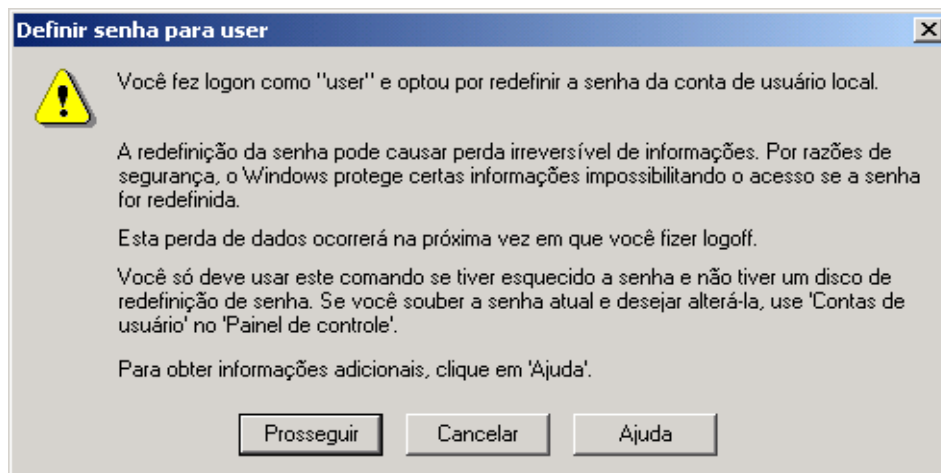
Definir senha para user

Você fez logon como ''user'' e optou por redefinir a senha da conta de usuário local.

A redefinição da senha pode causar perda irreversível de informações. Por razões de segurança, o Windows protege certas informações impossibilitando o acesso se a senha for redefinida.

Esta perda de dados ocorrerá na próxima vez em que você fizer logoff.

Você só deve usar este comando se tiver esquecido a senha e não tiver um disco de redefinição de senha. Se você souber a senha atual e desejar alterá-la, use 'Contas de usuário' no 'Painel de controle'.

Para obter informações adicionais, clique em 'Ajuda'.

Prosseguir | Cancelar | Ajuda